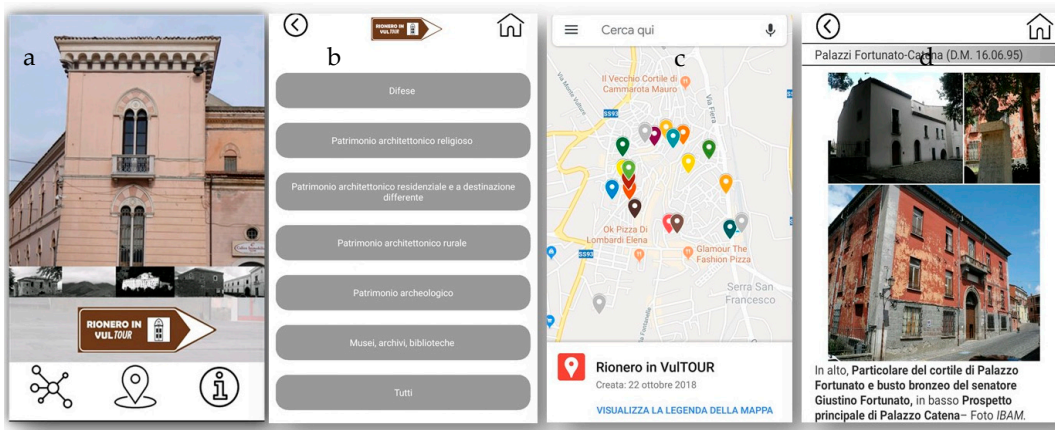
a

RIONERO IN VULTOUR

b

RIONERO IN VULTOUR

Difese

Patrimonio architettonico religioso

Patrimonio architettonico residenziale e a destinazione differente

Patrimonio architettonico rurale

Patrimonio archeologico

Musei, archivi, biblioteche

Tutti

Cerca qui

c

Il Vecchio Cortile di Cammarota Mauro

SS93

Via Fiera

Ok Pizza Di Lombardi Elena

Glamour The Fashion Pizza

Serra San Francesco

Rionero in VulTOUR

Creata: 22 ottobre 2018

VISUALIZZA LA LEGENDA DELLA MAPPA

Palazzi Fortunato-Catena (D.M. 16.06.95)

d

In alto, **Particolare del cortile di Palazzo Fortunato e busto bronzeo del senatore Giustino Fortunato,** in basso **Prospetto principale di Palazzo Catena**– Foto *IBAM*.